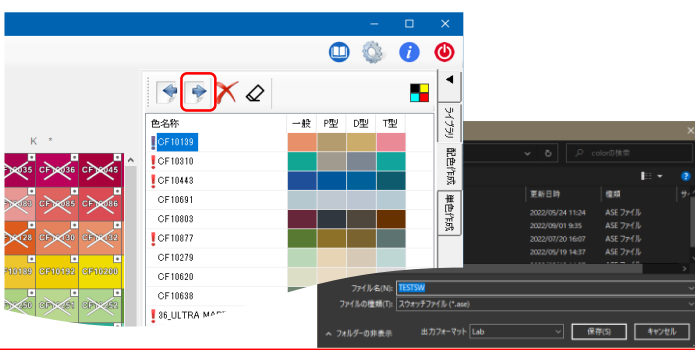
K *

CF10035 CF10036 CF10045
CF10083 CF10085 CF10086
CF10128 CF10130 CF10132
CF10189 CF10192 CF10200
CF10250 CF10251 CF10252

| 色名称 | 一般 | P型 | D型 | T型 |
|---|---|---|---|---|
| CF10139 | | | | |
| CF10310 | | | | |
| CF10443 | | | | |
| CF10691 | | | | |
| CF10803 | | | | |
| CF10877 | | | | |
| CF10279 | | | | |
| CF10620 | | | | |
| CF10638 | | | | |
| 36_ULTRA MAR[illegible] | | | | |

ライブラリ
配色作成
単色作成

colorの検索

更新日時 種類
2022/05/24 11:24 ASE ファイル
2022/09/01 9:35 ASE ファイル
2022/07/20 16:07 ASE ファイル
2022/05/19 14:37 ASE ファイル

ファイル名(N): TESTSW
ファイルの種類(T): スウォッチファイル (*.ase)
フォルダーの非表示 出力フォーマット Lab 保存(S) キャンセル